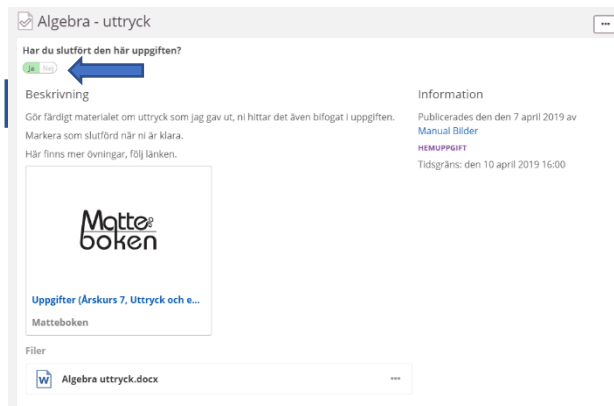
Algebra - uttryck

Har du slutfört den här uppgiften?

Ja Nej

Beskrivning

Gör färdigt materialet om uttryck som jag gav ut, ni hittar det även bifogat i uppgiften.

Markera som slutförd när ni är klara.

Här finns mer övningar, följ länken.

Matte boken

Uppgifter (Årskurs 7, Uttryck och e...

Matteboken

Filer

Algebra uttryck.docx

Information

Publicerades den den 7 april 2019 av Manual Bilder

HEMUPPGIFT

Tidsgräns: den 10 april 2019 16:00